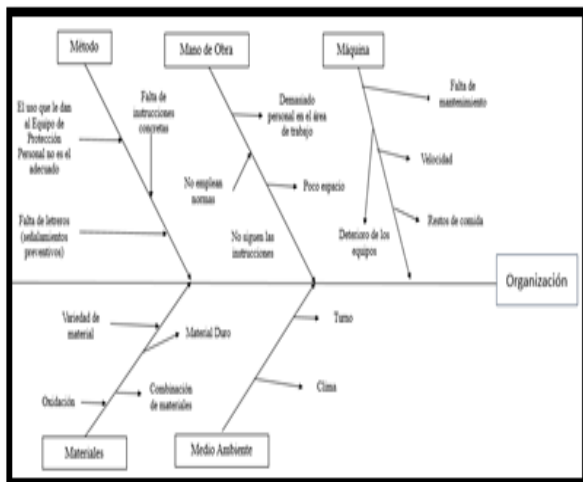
Método

Mano de Obra

Máquina

El uso que le dan al Equipo de Protección Personal no es el adecuado

Falta de instrucciones concretas

Demasiado personal en el área de trabajo

Falta de mantenimiento

No emplean normas

Poco espacio

Velocidad

Falta de letreros (señalamientos preventivos)

No siguen las instrucciones

Deterioro de los equipos

Restos de comida

Organización

Variedad de material

Material Duro

Turno

Oxidación

Combinación de materiales

Clima

Materiales

Medio Ambiente